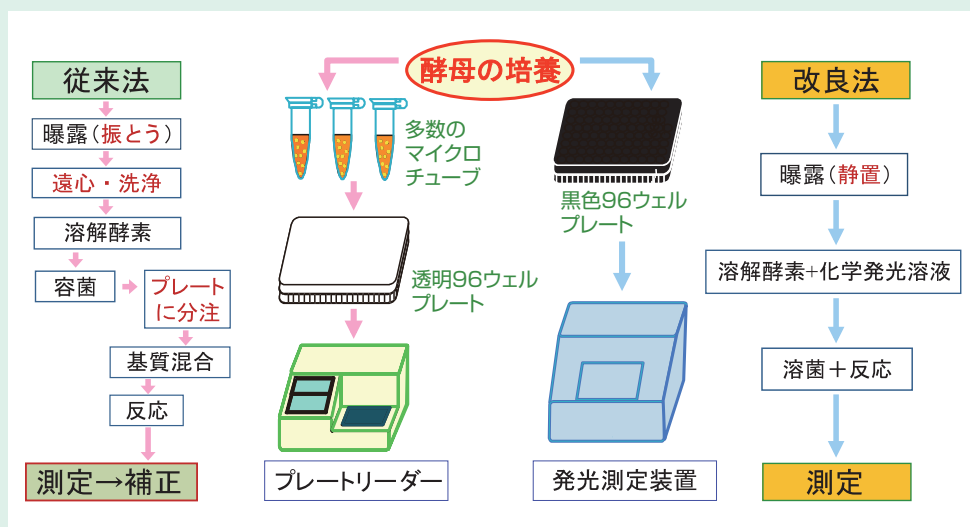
酵母の培養

従来法

曝露（振とう）

遠心・洗浄

溶解酵素

容菌

プレートに分注

基質混合

反応

測定→補正

多数のマイクロチューブ

透明96ウェルプレート

プレートリーダー

黒色96ウェルプレート

発光測定装置

改良法

曝露（静置）

溶解酵素+化学発光溶液

溶菌＋反応

測定